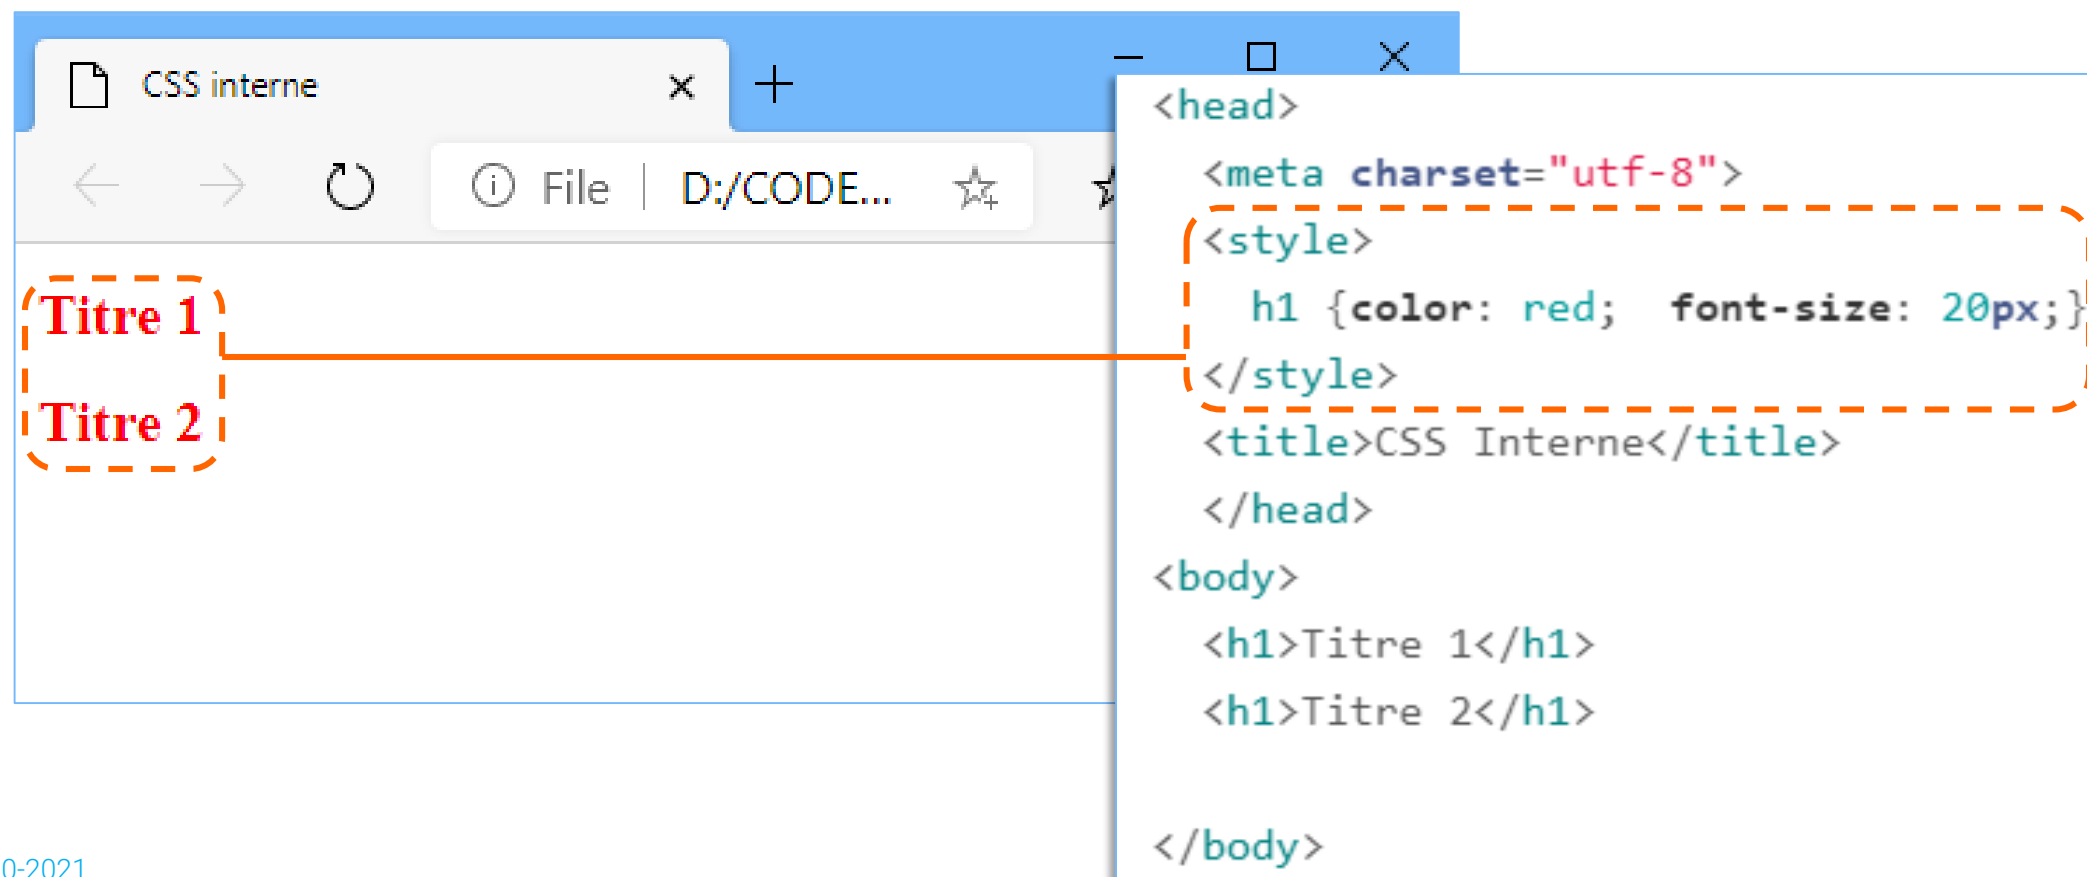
CSS interne

File | D:/CODE...

Titre 1

Titre 2

0-2021

<head>
<meta charset="utf-8">
<style>
h1 {color: red; font-size: 20px;}
</style>
<title>CSS Interne</title>
</head>
<body>
<h1>Titre 1</h1>
<h1>Titre 2</h1>

</body>